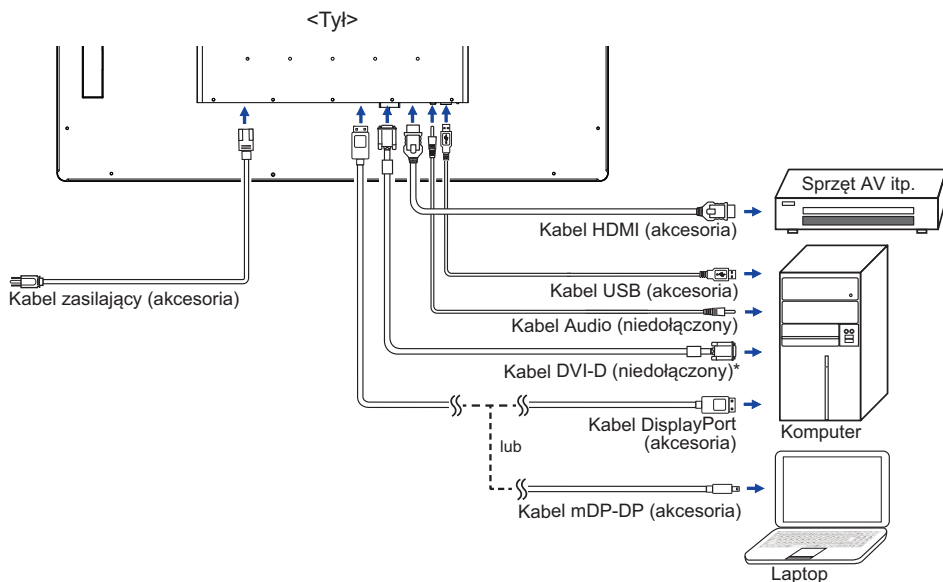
<Tył>

Sprzęt AV itp.

Kabel HDMI (akcesoria)

Kabel zasilający (akcesoria)

Kabel USB (akcesoria)

Kabel Audio (niedołączony)

Kabel DVI-D (niedołączony)*

Kabel DisplayPort (akcesoria)

lub

Komputer

Kabel mDP-DP (akcesoria)

Laptop